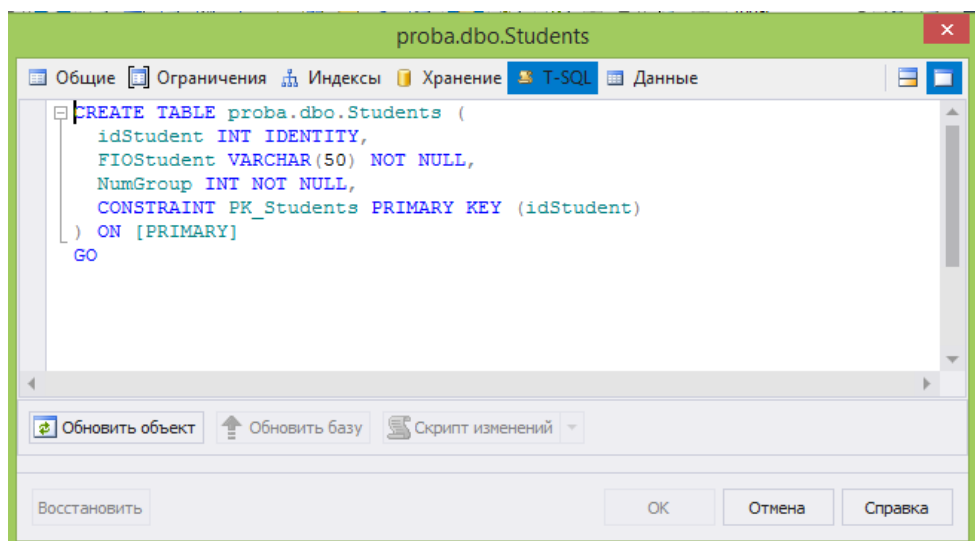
proba.dbo.Students

Общие Ограничения Индексы Хранение T-SQL Данные

CREATE TABLE proba.dbo.Students (
idStudent INT IDENTITY,
FIOStudent VARCHAR(50) NOT NULL,
NumGroup INT NOT NULL,
CONSTRAINT PK_Students PRIMARY KEY (idStudent)
) ON [PRIMARY]
GO

Обновить объект Обновить базу Скрипт изменений

Восстановить OK Отмена Справка